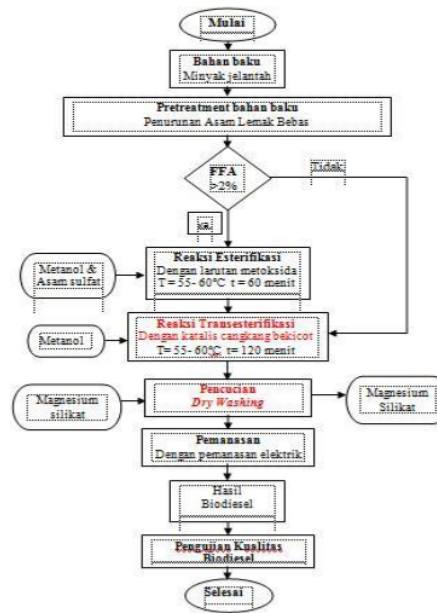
Mulai

Bahan baku
Minyak jelantah

Pretreatment bahan baku
Penurunan Asam Lemak Bebas

FFA
≥2%

Tidak

Ya

Metanol &
Asam sulfat

Reaksi Esterifikasi
Dengan larutan metoksida
T= 55- 60°C t = 60 menit

Metanol

Reaksi Transesterifikasi
Dengan katalis cangkang bekicot
T= 55- 60°C t= 120 menit

Magnesium
silikat

Pencucian
Dry Washing

Magnesium
Silikat

Pemanasan
Dengan pemanasan elektrik

Hasil
Biodiesel

Pengujian Kualitas
Biodiesel

Selesai